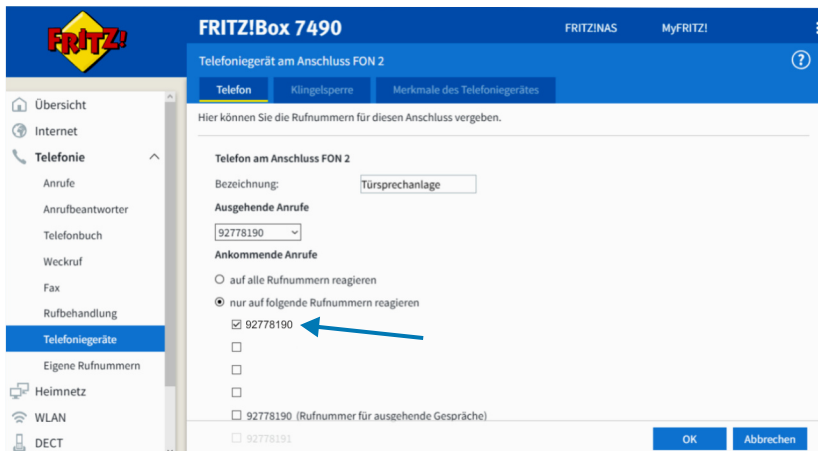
FRITZ!

FRITZ!Box 7490

FRITZ!NAS

MyFRITZ!

Telefoniegerät am Anschluss FON 2

?

Telefon

Klingelsperre

Merkmale des Telefoniegerätes

Übersicht

Internet

Telefonie

Anrufe

Anrufbeantworter

Telefonbuch

Weckruf

Fax

Rufbehandlung

Telefoniegeräte

Eigene Rufnummern

Heimnetz

WLAN

DECT

Hier können Sie die Rufnummern für diesen Anschluss vergeben.

Telefon am Anschluss FON 2

Bezeichnung: Türsprechanlage

Ausgehende Anrufe

92778190

Ankommende Anrufe

auf alle Rufnummern reagieren

nur auf folgende Rufnummern reagieren

92778190

92778190 (Rufnummer für ausgehende Gespräche)

92778191

OK

Abbrechen